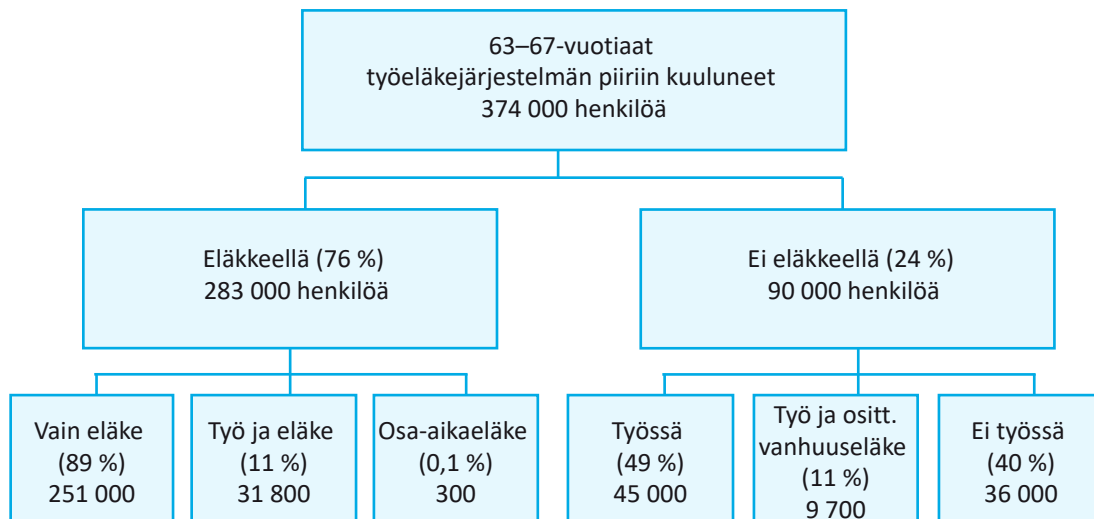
63–67-vuotiaat
työeläkejärjestelmän piiriin kuuluneet
374 000 henkilöä

Eläkkeellä (76 %)
283 000 henkilöä

Ei eläkkeellä (24 %)
90 000 henkilöä

Vain eläke
(89 %)
251 000

Työ ja eläke
(11 %)
31 800

Osa-aikaeläke
(0,1 %)
300

Työssä
(49 %)
45 000

Työ ja ositt. vanhuuseläke
(11 %)
9 700

Ei työssä
(40 %)
36 000